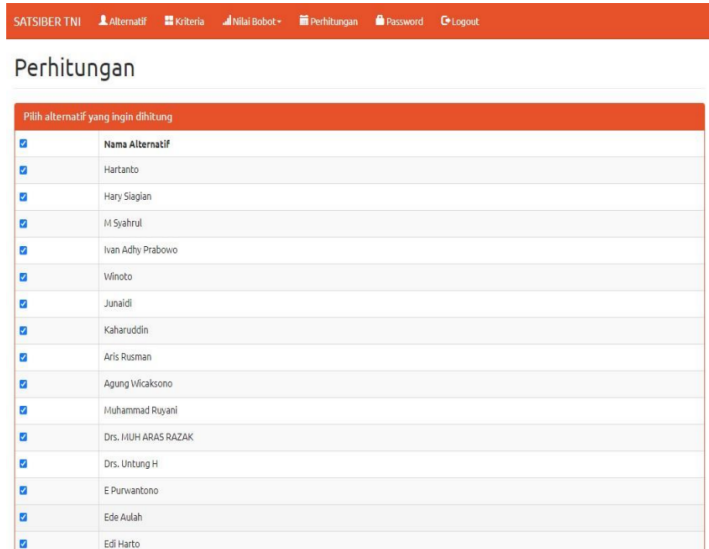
SATSIBER TNI Alternatif Kriteria Nilai Bobot Perhitungan Password Logout

Perhitungan

Pilih alternatif yang ingin dihitung

| | Nama Alternatif |
|---|---|
| | Hartanto |
| | Hary Siagian |
| | M Syahrul |
| | Ivan Adhy Prabowo |
| | Winoto |
| | Junaidi |
| | Kaharuddin |
| | Aris Rusman |
| | Agung Wicaksono |
| | Muhammad Ruyani |
| | Drs. MUH ARAS RAZAK |
| | Drs. Untung H |
| | E Purwantono |
| | Ede Aulah |
| | Edi Harto |